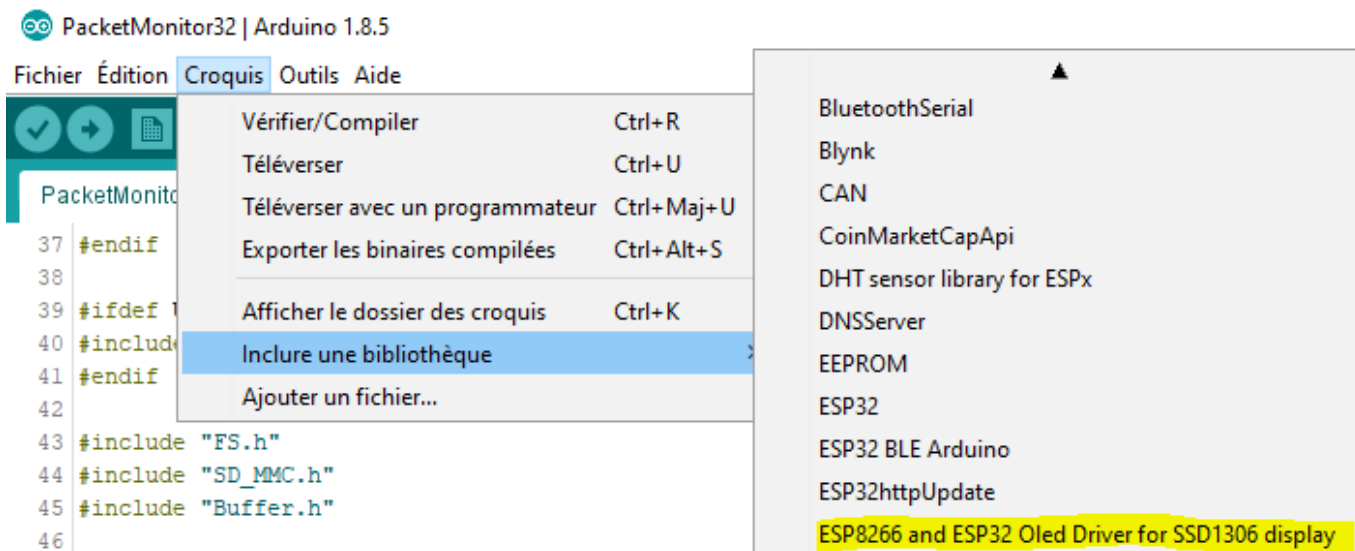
PacketMonitor32 | Arduino 1.8.5

Fichier Édition Croquis Outils Aide

PacketMonito

37 #endif
38
39 #ifdef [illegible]
40 #include
41 #endif
42
43 #include "FS.h"
44 #include "SD_MMC.h"
45 #include "Buffer.h"
46

Vérifier/Compiler Ctrl+R
Téléverser Ctrl+U
Téléverser avec un programmateur Ctrl+Maj+U
Exporter les binaires compilées Ctrl+Alt+S
Afficher le dossier des croquis Ctrl+K
Inclure une bibliothèque
Ajouter un fichier...

▲
BluetoothSerial
Blynk
CAN
CoinMarketCapApi
DHT sensor library for ESPx
DNSServer
EEPROM
ESP32
ESP32 BLE Arduino
ESP32httpUpdate
ESP8266 and ESP32 Oled Driver for SSD1306 display